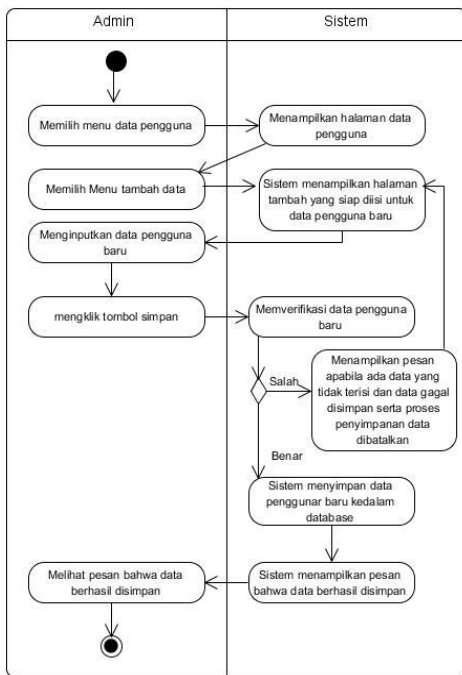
Admin

Sistem

Memilih menu data pengguna

Menampilkan halaman data pengguna

Memilih Menu tambah data

Sistem menampilkan halaman tambah yang siap diisi untuk data pengguna baru

Menginputkan data pengguna baru

mengklik tombol simpan

Memverifikasi data pengguna baru

Salah

Menampilkan pesan apabila ada data yang tidak terisi dan data gagal disimpan serta proses penyimpanan data dibatalkan

Benar

Sistem menyimpan data penggunar baru kedalam database

Melihat pesan bahwa data berhasil disimpan

Sistem menampilkan pesan bahwa data berhasil disimpan